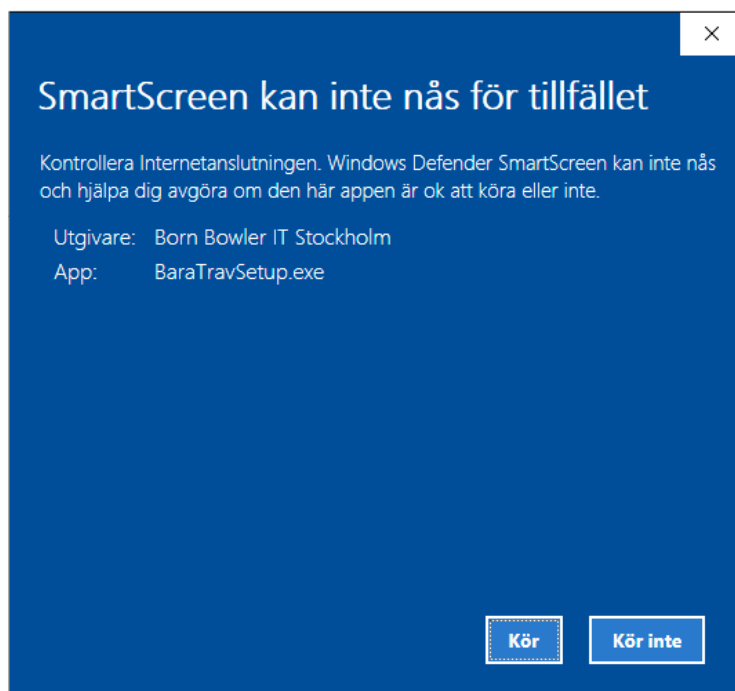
×

SmartScreen kan inte nås för tillfället

Kontrollera Internetanslutningen. Windows Defender SmartScreen kan inte nås och hjälpa dig avgöra om den här appen är ok att köra eller inte.

Utgivare: Born Bowler IT Stockholm
App: BaraTravSetup.exe

Kör

Kör inte